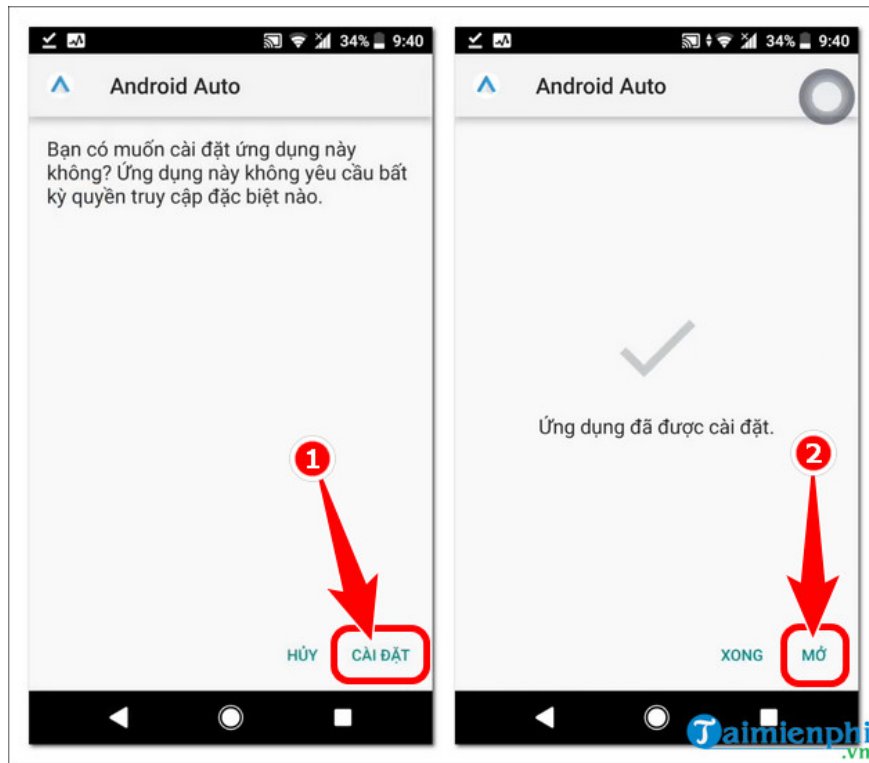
34% 9:40

Android Auto

Bạn có muốn cài đặt ứng dụng này không? Ứng dụng này không yêu cầu bất kỳ quyền truy cập đặc biệt nào.

1

HỦY CÀI ĐẶT

34% 9:40

Android Auto

Ứng dụng đã được cài đặt.

2

XONG MỞ

Taimienphi.vn